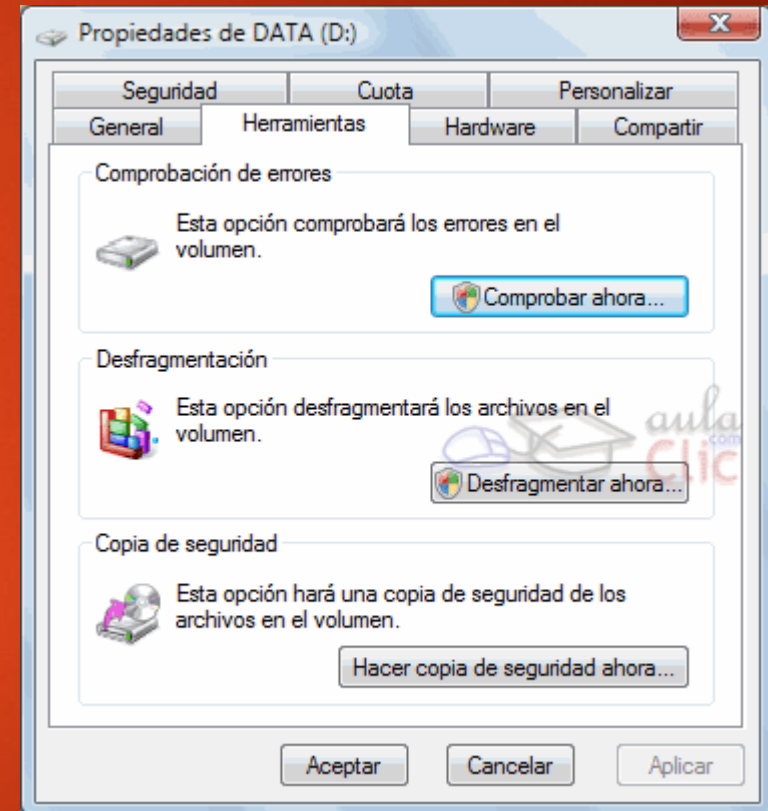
Propiedades de DATA (D:)

X

Seguridad | Cuota | Personalizar
General | Herramientas | Hardware | Compartir

Comprobación de errores

Esta opción comprobará los errores en el volumen.

Comprobar ahora...

Desfragmentación

Esta opción desfragmentará los archivos en el volumen.

Desfragmentar ahora...

aula Clic .com

Copia de seguridad

Esta opción hará una copia de seguridad de los archivos en el volumen.

Hacer copia de seguridad ahora...

Aceptar | Cancelar | Aplicar